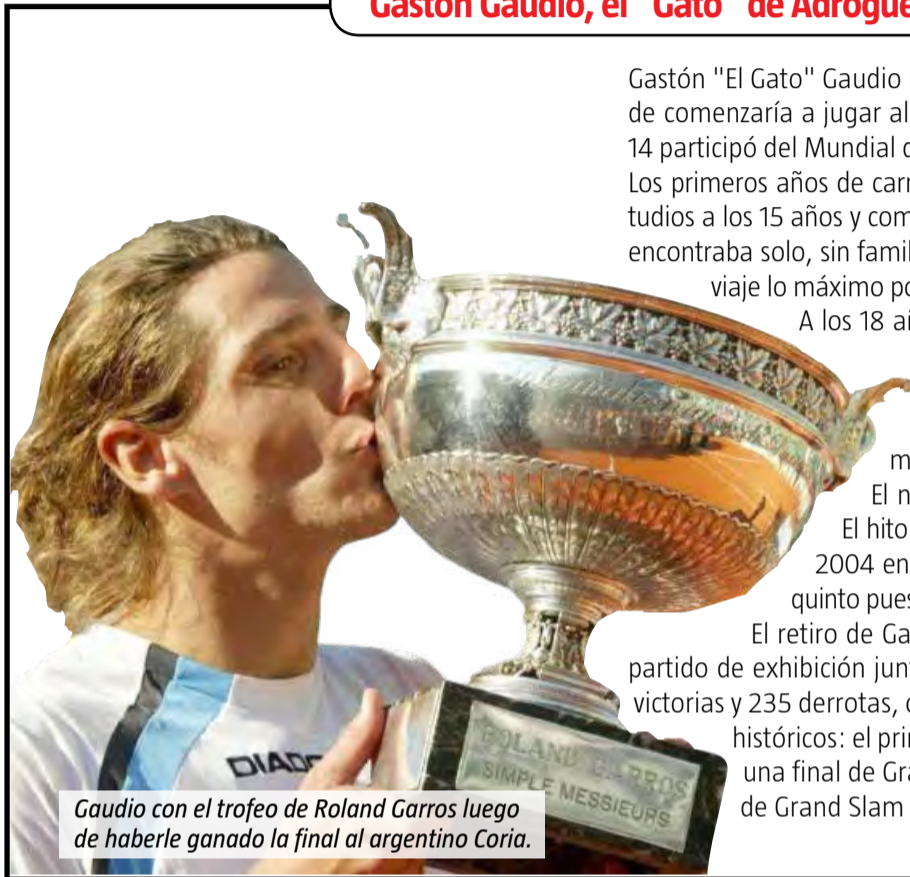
Gastón Gaudio, el "Gato" de Adrogué

Gastón "El Gato" Gaudio
de comenzaría a jugar al
14 participó del Mundial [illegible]
Los primeros años de carr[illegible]
tudios a los 15 años y com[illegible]
encontraba solo, sin famil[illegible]
viaje lo máximo po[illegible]
A los 18 a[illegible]

m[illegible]
El n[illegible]
El hito
2004 en
quinto pues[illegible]
El retiro de Ga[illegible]
partido de exhibición jun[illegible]
victorias y 235 derrotas, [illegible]
históricos: el pri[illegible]
una final de Gr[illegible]
de Grand Slam

DIADO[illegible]

ROLAND GARROS
SIMPLE MESSIEURS

Gaudio con el trofeo de Roland Garros luego de haberle ganado la final al argentino Coria.